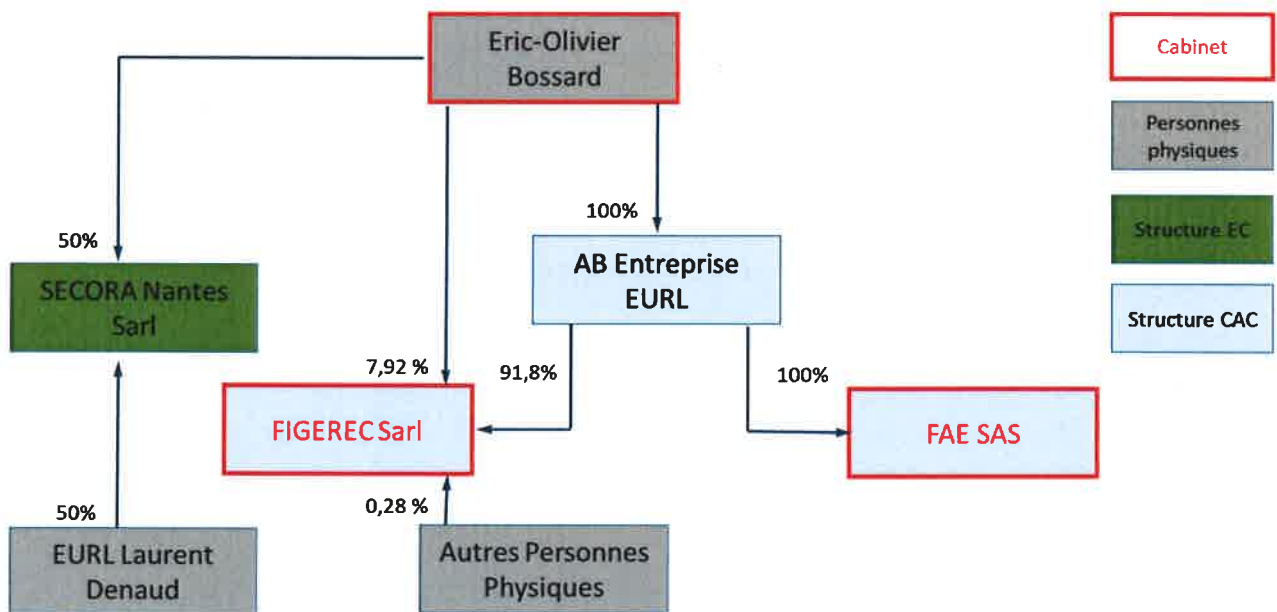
Eric-Olivier Bossard

Cabinet

Personnes physiques

Structure EC

Structure CAC

100%

50%

AB Entreprise EURL

SECORA Nantes Sarl

7,92 %

91,8%

100%

FIGEREC Sarl

FAE SAS

0,28 %

50%

EURL Laurent Denaud

Autres Personnes Physiques